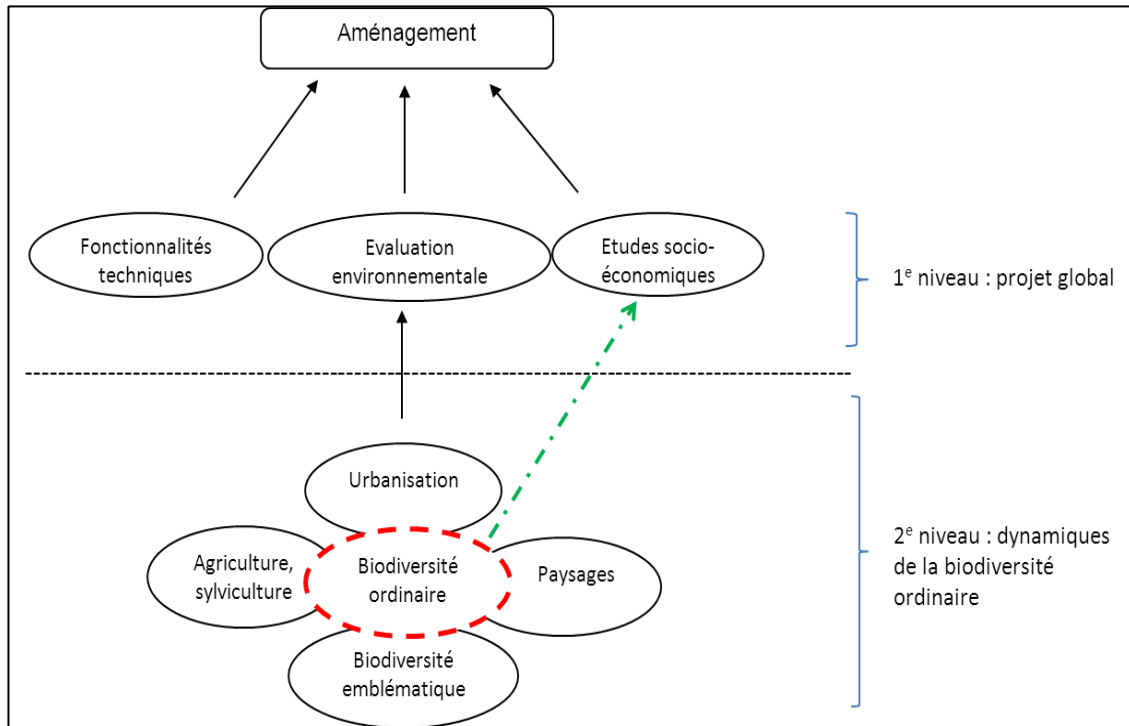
Aménagement

Fonctionnalités techniques

Evaluation environnementale

Etudes socio-économiques

1$^{e}$ niveau : projet global

Urbanisation

Agriculture, sylviculture

Biodiversité ordinaire

Paysages

Biodiversité emblématique

2$^{e}$ niveau : dynamiques de la biodiversité ordinaire